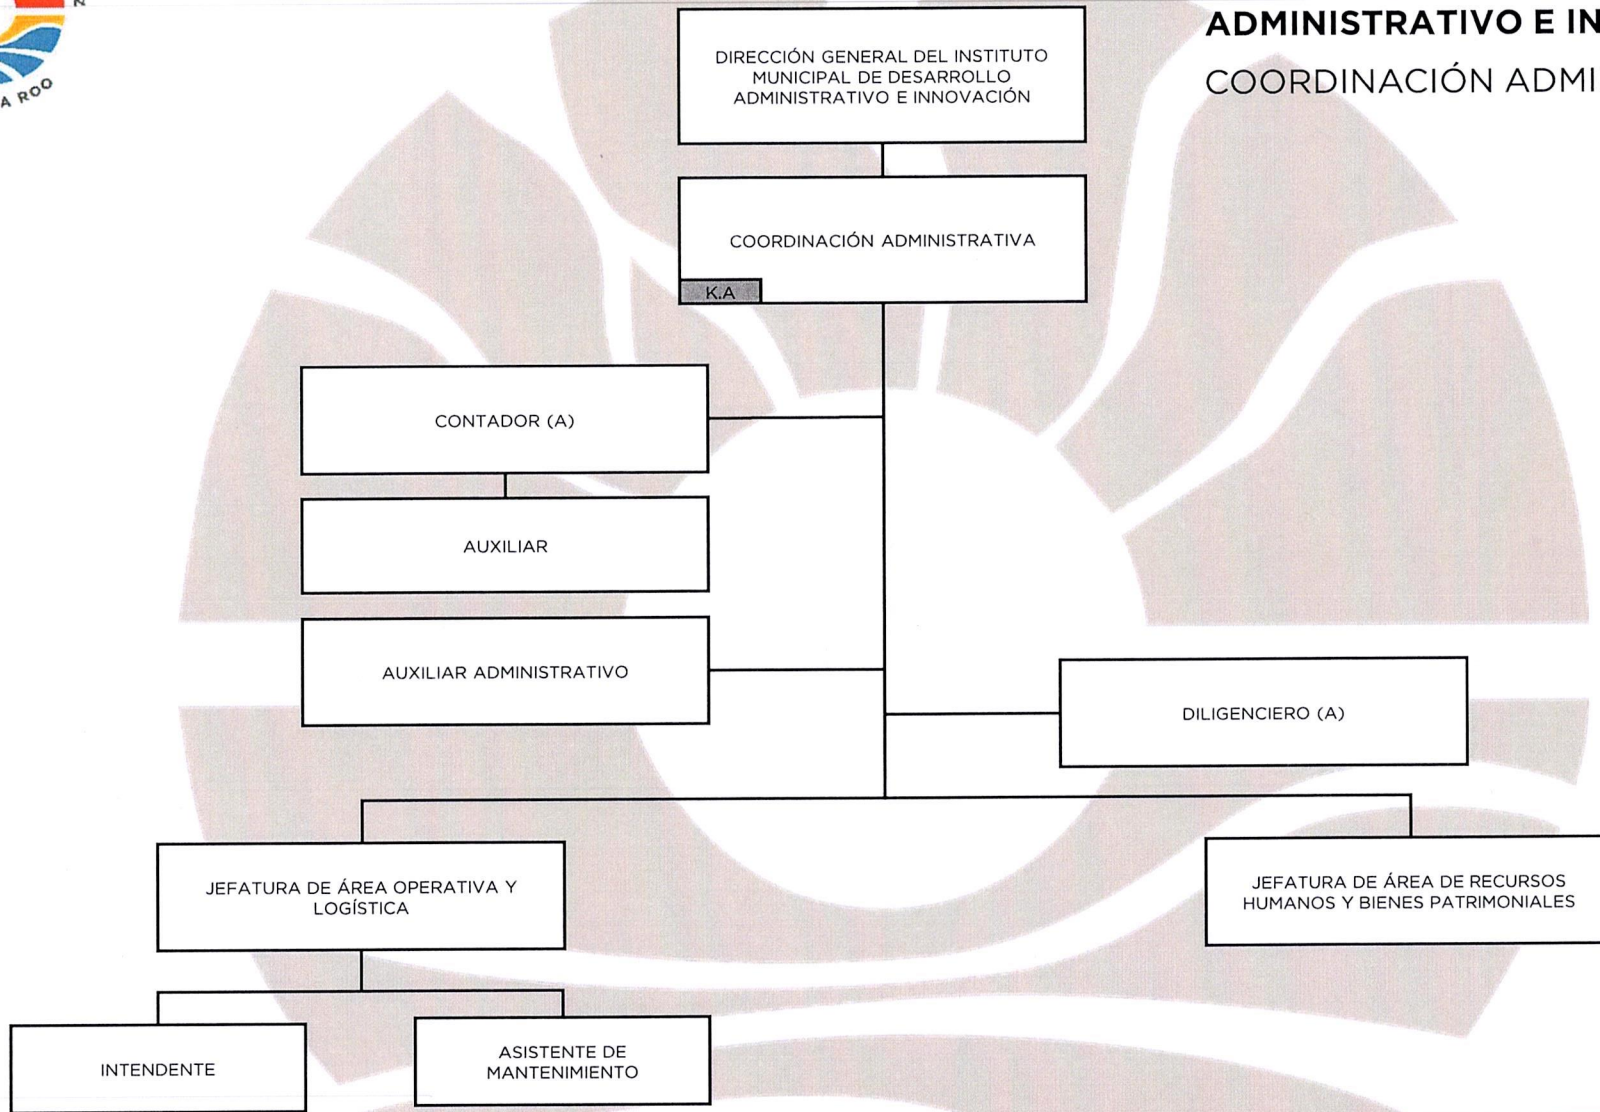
A ROO

ADMINISTRATIVO E IN

COORDINACIÓN ADMI

DIRECCIÓN GENERAL DEL INSTITUTO MUNICIPAL DE DESARROLLO ADMINISTRATIVO E INNOVACIÓN

COORDINACIÓN ADMINISTRATIVA

K.A

CONTADOR (A)

AUXILIAR

AUXILIAR ADMINISTRATIVO

DILIGENCIERO (A)

JEFATURA DE ÁREA OPERATIVA Y LOGÍSTICA

JEFATURA DE ÁREA DE RECURSOS HUMANOS Y BIENES PATRIMONIALES

INTENDENTE

ASISTENTE DE MANTENIMIENTO